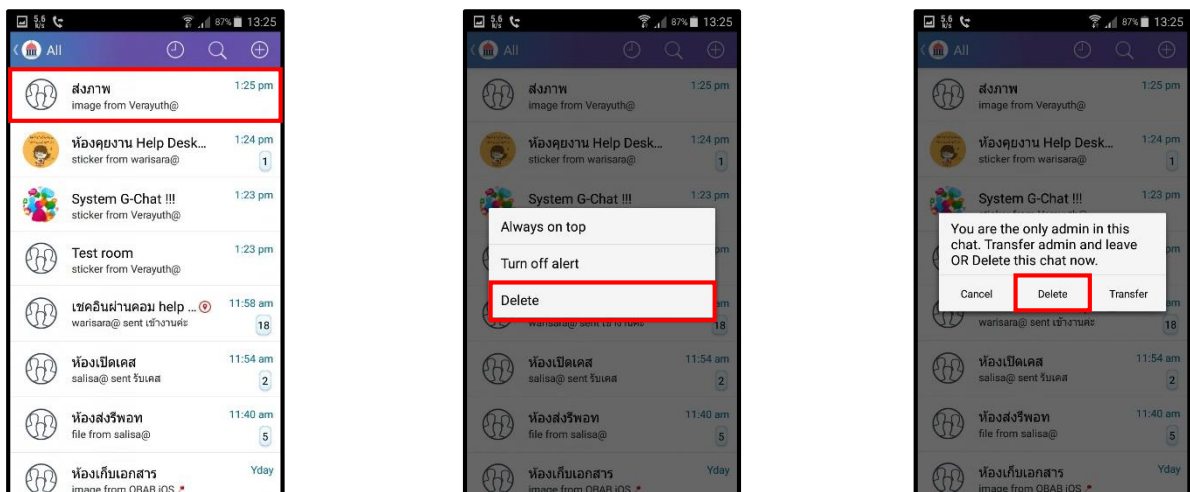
87% 13:25
All

ส่งภาพ
image from Verayuth@
1:25 pm

ห้องคุยงาน Help Desk...
sticker from warisara@
1:24 pm
1

System G-Chat !!!
sticker from Verayuth@
1:23 pm

Test room
sticker from Verayuth@
1:23 pm

เชคอินผ่านคอม help ...
warisara@ sent เข้างานค่ะ
11:58 am
18

ห้องเปิดเคส
salisa@ sent รับเคส
11:54 am
2

ห้องส่งรีพอท
file from salisa@
11:40 am
5

ห้องเก็บเอกสาร
image from OBAB iOS
Yday

87% 13:25
All

ส่งภาพ
image from Verayuth@
1:25 pm

ห้องคุยงาน Help Desk...
sticker from warisara@
1:24 pm
1

System G-Chat !!!
1:23 pm

Always on top
Turn off alert
Delete

warisara@ sent เข้างานค่ะ
18

ห้องเปิดเคส
salisa@ sent รับเคส
11:54 am
2

ห้องส่งรีพอท
file from salisa@
11:40 am
5

ห้องเก็บเอกสาร
image from OBAB iOS
Yday

87% 13:25
All

ส่งภาพ
image from Verayuth@
1:25 pm

ห้องคุยงาน Help Desk...
sticker from warisara@
1:24 pm
1

System G-Chat !!!
1:23 pm

You are the only admin in this chat. Transfer admin and leave OR Delete this chat now.
Cancel
Delete
Transfer

warisara@ sent เข้างานค่ะ
18

ห้องเปิดเคส
salisa@ sent รับเคส
11:54 am
2

ห้องส่งรีพอท
file from salisa@
11:40 am
5

ห้องเก็บเอกสาร
image from OBAB iOS
Yday